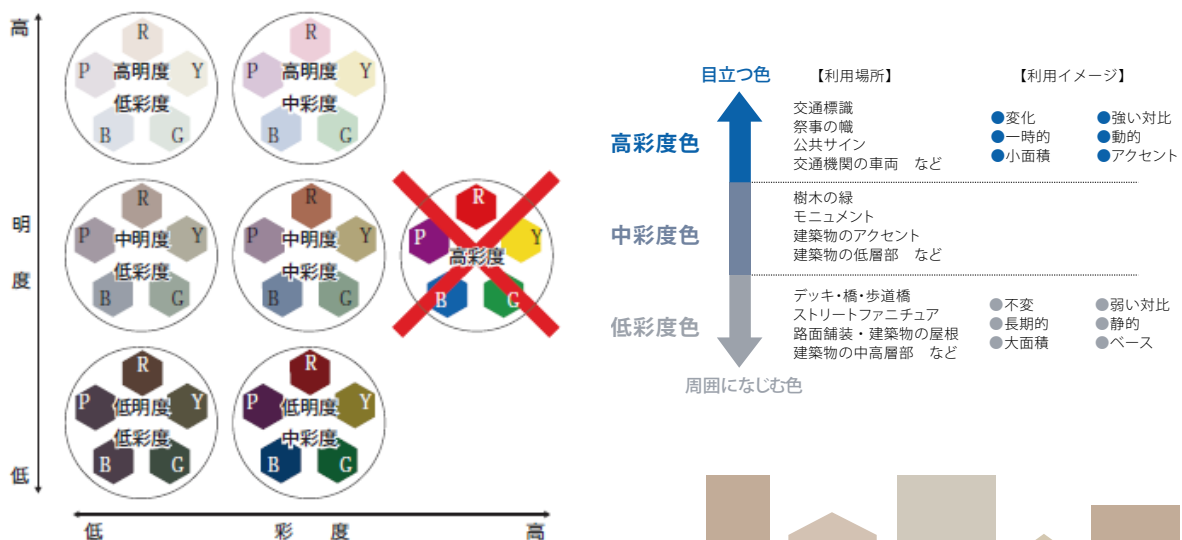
高

明

度

低

R
P 高明度 Y
低彩度
B G

R
P 高明度 Y
中彩度
B G

R
P 中明度 Y
低彩度
B G

R
P 中明度 Y
中彩度
B G

R
P 高彩度 Y
B G

R
P 低明度 Y
低彩度
B G

R
P 低明度 Y
中彩度
B G

低 彩 度 高

目立つ色

【利用場所】 【利用イメージ】

高彩度色

交通標識
祭事の幟
公共サイン
交通機関の車両 など

●変化 ●強い対比
●一時的 ●動的
●小面積 ●アクセント

中彩度色

樹木の緑
モニュメント
建築物のアクセント
建築物の低層部 など

低彩度色

デッキ・橋・歩道橋
ストリートファニチュア
路面舗装・建築物の屋根
建築物の中高層部 など

●不変 ●弱い対比
●長期的 ●静的
●大面積 ●ベース

周囲になじむ色